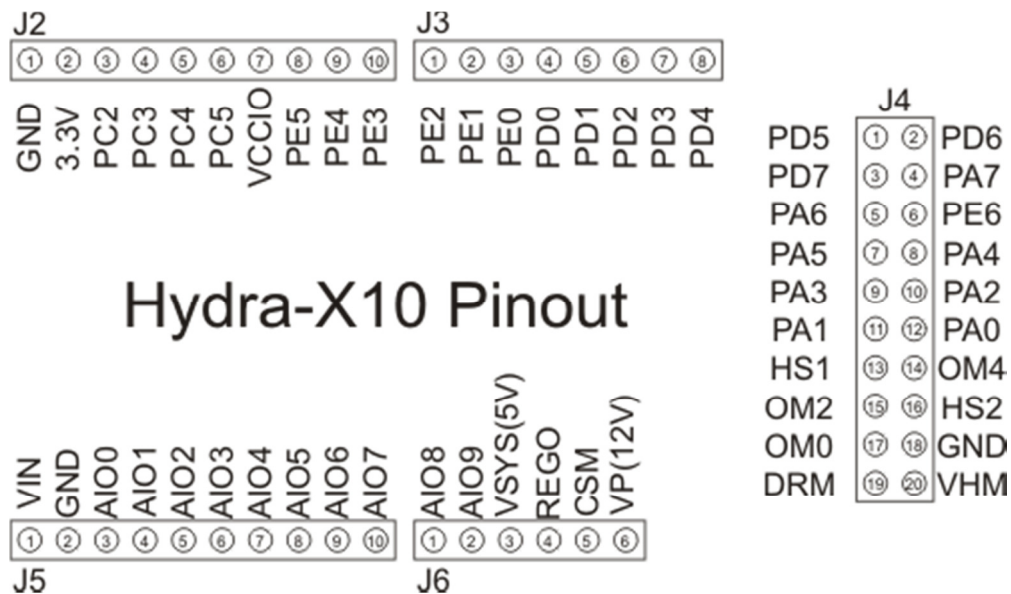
J2
① ② ③ ④ ⑤ ⑥ ⑦ ⑧ ⑨ ⑩
GND 3.3V PC2 PC3 PC4 PC5 VCCIO PE5 PE4 PE3

J3
① ② ③ ④ ⑤ ⑥ ⑦ ⑧
PE2 PE1 PE0 PD0 PD1 PD2 PD3 PD4

J4
PD5 ① ② PD6
PD7 ③ ④ PA7
PA6 ⑤ ⑥ PE6
PA5 ⑦ ⑧ PA4
PA3 ⑨ ⑩ PA2
PA1 ⑪ ⑫ PA0
HS1 ⑬ ⑭ OM4
OM2 ⑮ ⑯ HS2
OM0 ⑰ ⑱ GND
DRM ⑲ ⑳ VHM

Hydra-X10 Pinout

VIN GND AIO0 AIO1 AIO2 AIO3 AIO4 AIO5 AIO6 AIO7
① ② ③ ④ ⑤ ⑥ ⑦ ⑧ ⑨ ⑩
J5

AIO8 AIO9 VSYS(5V) REGO CSM VP(12V)
① ② ③ ④ ⑤ ⑥
J6